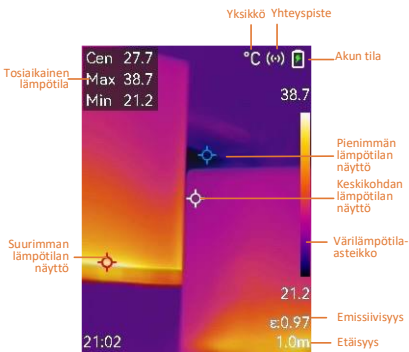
Yksikkö
Yhteyspiste
Cen 27.7
Max 38.7
Min 21.2
°C
Akun tila
Tosiaikainen lämpötila
38.7
Pienimmän lämpötilan näyttö
Keskikohdan lämpötilan näyttö
Suurimman lämpötilan näyttö
Värilämpötila-asteikko
21.2
ε:0.97
Emissiivisyys
21:02
1.0m
Etäisyys